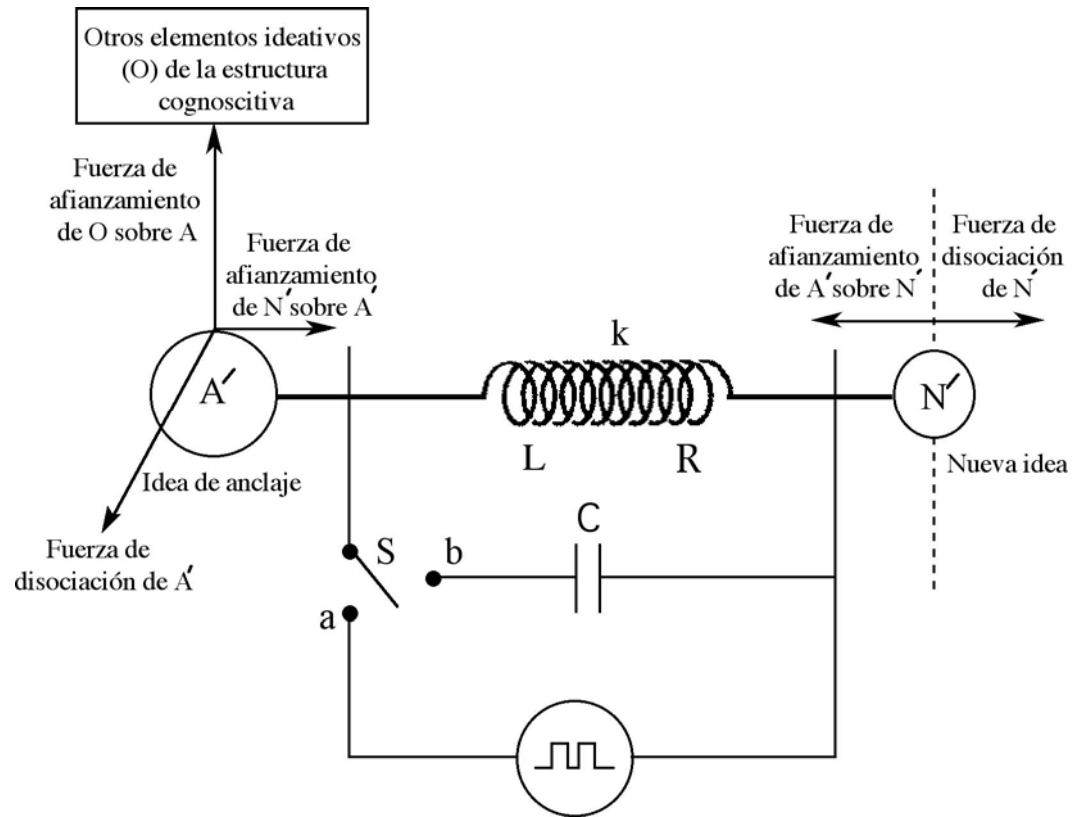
Otros elementos ideativos (O) de la estructura cognoscitiva

Fuerza de afianzamiento de O sobre A

Fuerza de afianzamiento de N′ sobre A′

Fuerza de afianzamiento de A′ sobre N′

Fuerza de disociación de N′

k

A′

N′

L

R

Idea de anclaje

Nueva idea

Fuerza de disociación de A′

C

S

b

a